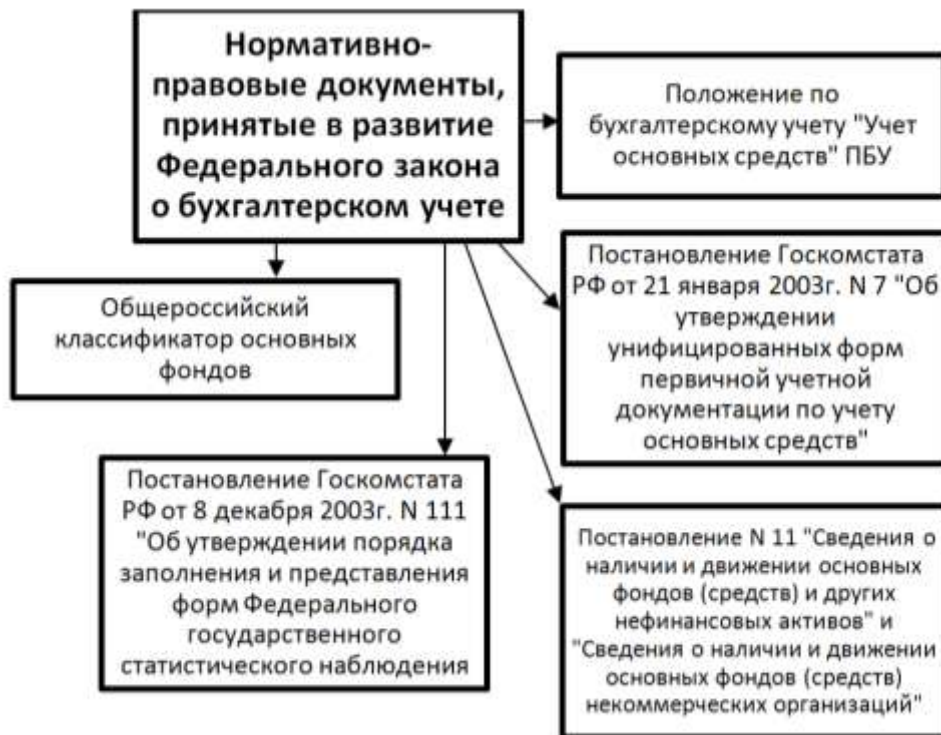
Нормативно-правовые документы, принятые в развитие Федерального закона о бухгалтерском учете

Положение по бухгалтерскому учету "Учет основных средств" ПБУ

Общероссийский классификатор основных фондов

Постановление Госкомстата РФ от 21 января 2003г. N 7 "Об утверждении унифицированных форм первичной учетной документации по учету основных средств"

Постановление Госкомстата РФ от 8 декабря 2003г. N 111 "Об утверждении порядка заполнения и представления форм Федерального государственного статистического наблюдения

Постановление N 11 "Сведения о наличии и движении основных фондов (средств) и других нефинансовых активов" и "Сведения о наличии и движении основных фондов (средств) некоммерческих организаций"